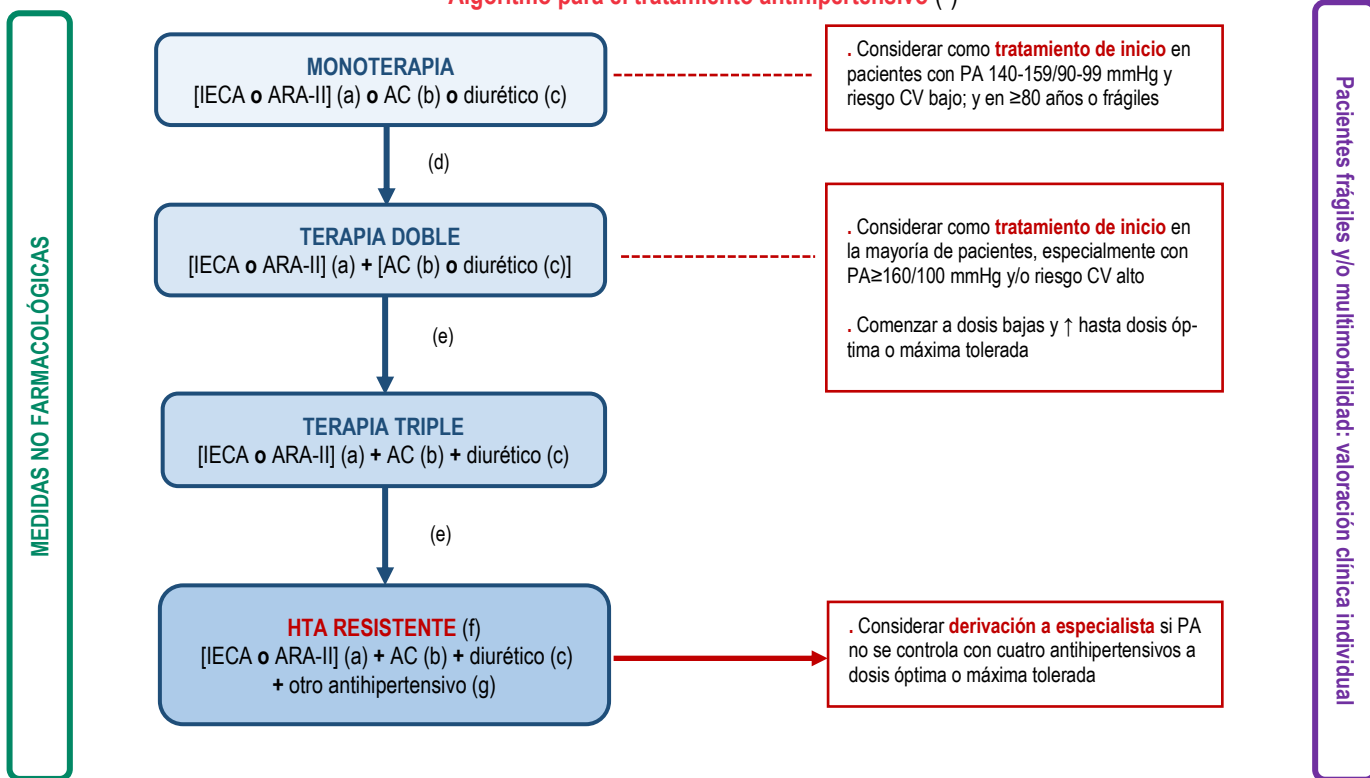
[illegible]

MEDIDAS NO FARMACOLÓGICAS

MONOTERAPIA
[IECA o ARA-II] (a) o AC (b) o diurético (c)

. Considerar como tratamiento de inicio en pacientes con PA 140-159/90-99 mmHg y riesgo CV bajo; y en ≥80 años o frágiles

(d)

TERAPIA DOBLE
[IECA o ARA-II] (a) + [AC (b) o diurético (c)]

. Considerar como tratamiento de inicio en la mayoría de pacientes, especialmente con PA≥160/100 mmHg y/o riesgo CV alto

. Comenzar a dosis bajas y ↑ hasta dosis óptima o máxima tolerada

(e)

TERAPIA TRIPLE
[IECA o ARA-II] (a) + AC (b) + diurético (c)

(e)

HTA RESISTENTE (f)
[IECA o ARA-II] (a) + AC (b) + diurético (c) + otro antihipertensivo (g)

. Considerar derivación a especialista si PA no se controla con cuatro antihipertensivos a dosis óptima o máxima tolerada

Pacientes frágiles y/o multimorbilidad: valoración clínica individual